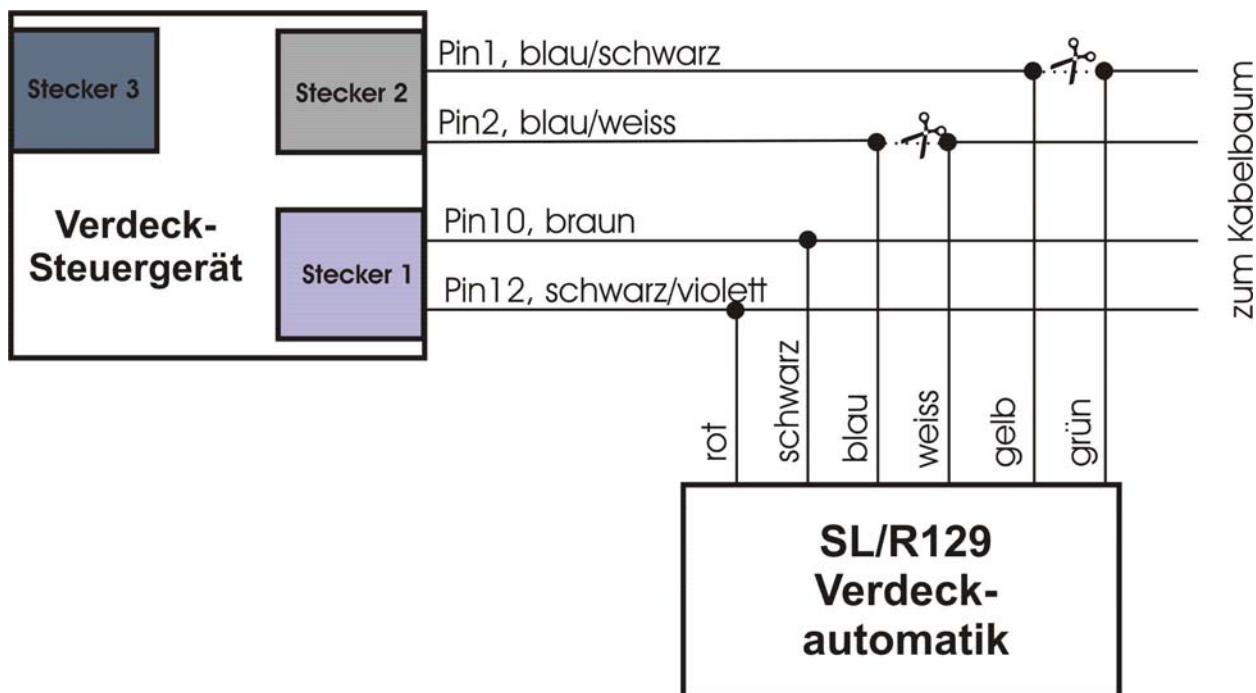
Stecker 3

Stecker 2

Verdeck-
Steuergerät

Stecker 1

Pin1, blau/schwarz

Pin2, blau/weiss

Pin10, braun

Pin12, schwarz/violett

zum Kabelbaum

rot

schwarz

blau

weiss

gelb

grün

SL/R129
Verdeck-
automatik